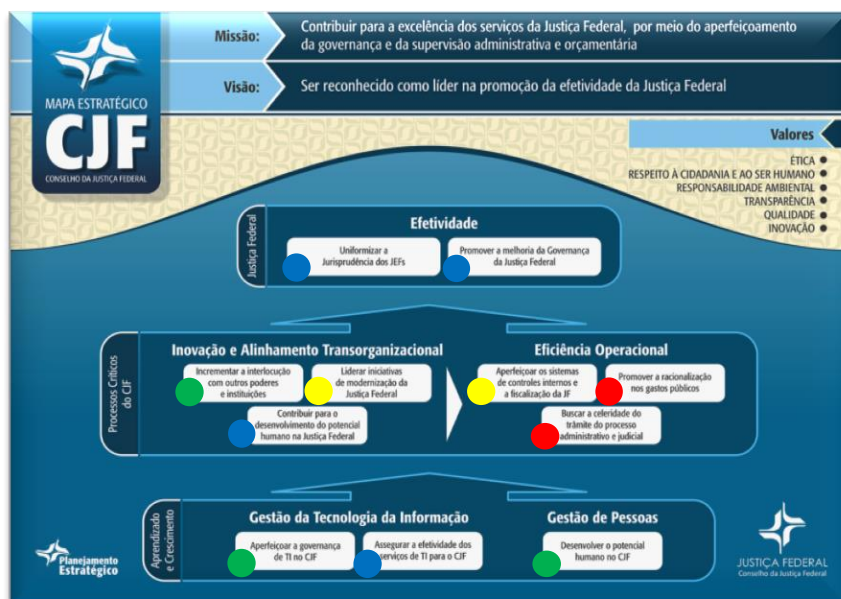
MAPA ESTRATÉGICO
CJF
CONSELHO DA JUSTIÇA FEDERAL

Missão: Contribuir para a excelência dos serviços da Justiça Federal, por meio do aperfeiçoamento da governança e da supervisão administrativa e orçamentária

Visão: Ser reconhecido como líder na promoção da efetividade da Justiça Federal

Valores
ÉTICA
RESPEITO À CIDADANIA E AO SER HUMANO
RESPONSABILIDADE AMBIENTAL
TRANSPARÊNCIA
QUALIDADE
INOVAÇÃO

Justiça Federal
Efetividade
Uniformizar a Jurisprudência dos JEFs
Promover a melhoria da Governança da Justiça Federal

Processos Críticos do CJF
Inovação e Alinhamento Transorganizacional
Incrementar a interlocução com outros poderes e instituições
Liderar iniciativas de modernização da Justiça Federal
Contribuir para o desenvolvimento do potencial humano na Justiça Federal

Eficiência Operacional
Aperfeiçoar os sistemas de controles internos e a fiscalização da JF
Promover a racionalização nos gastos públicos
Buscar a celeridade do trâmite do processo administrativo e judicial

Aprendizado e Crescimento
Gestão da Tecnologia da Informação
Aperfeiçoar a governança de TI no CJF
Assegurar a efetividade dos serviços de TI para o CJF

Gestão de Pessoas
Desenvolver o potencial humano no CJF

Planejamento Estratégico

JUSTIÇA FEDERAL
Conselho da Justiça Federal